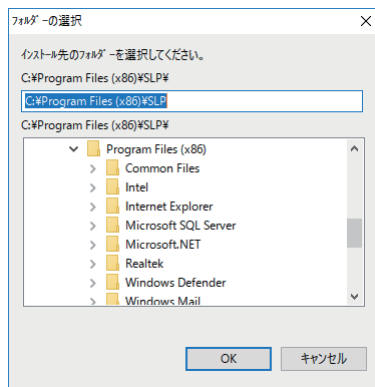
ﾌｫﾙﾀﾞｰの選択

ｲﾝｽﾄｰﾙ先のﾌｫﾙﾀﾞｰを選択してください。

C:¥Program Files (x86)¥SLP¥

C:¥Program Files (x86)¥SLP

C:¥Program Files (x86)¥SLP¥

Program Files (x86)
Common Files
Intel
Internet Explorer
Microsoft SQL Server
Microsoft.NET
Realtek
Windows Defender
Windows Mail

OK
キャンセル